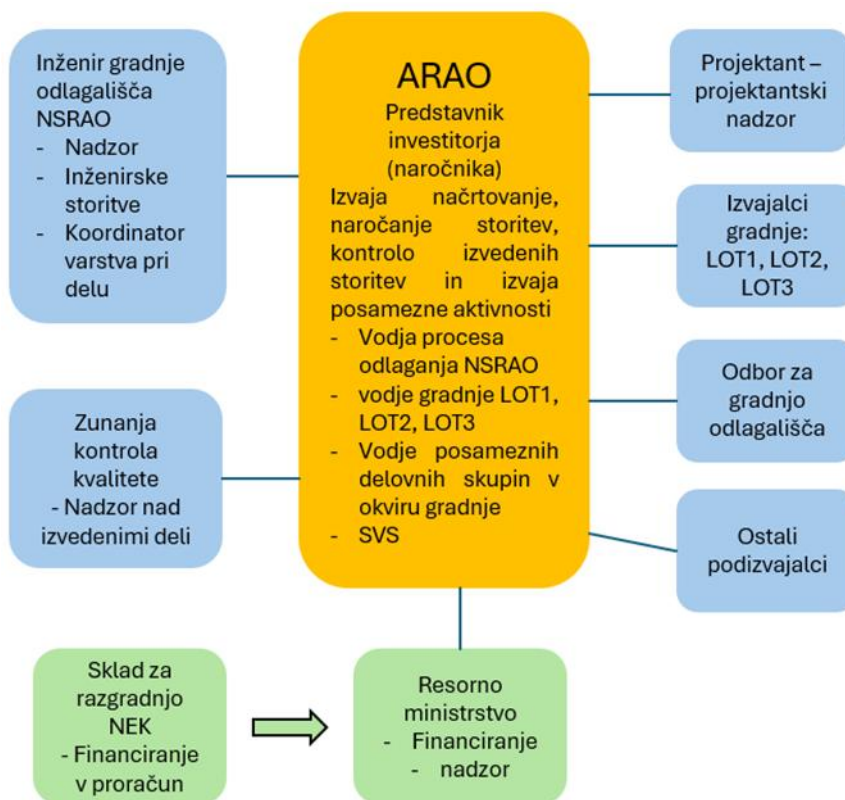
Inženir gradnje odlagališča NSRAO
- Nadzor
- Inženirske storitve
- Koordinator varstva pri delu

ARAO
Predstavnik investitorja (naročnika)
Izvaja načrtovanje, naročanje storitev, kontrolo izvedenih storitev in izvaja posamezne aktivnosti
- Vodja procesa odlaganja NSRAO
- vodje gradnje LOT1, LOT2, LOT3
- Vodje posameznih delovnih skupin v okviru gradnje
- SVS

Projektant – projektantski nadzor

Izvajalci gradnje: LOT1, LOT2, LOT3

Odbor za gradnjo odlagališča

Zunanja kontrola kvalitete
- Nadzor nad izvedenimi deli

Ostali podizvajalci

Sklad za razgradnjo NEK
- Financiranje v proračun

Resorno ministrstvo
- Financiranje
- nadzor